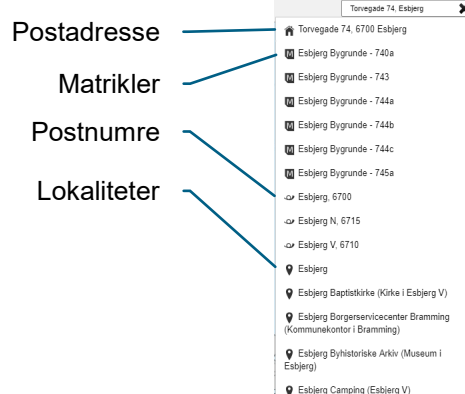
Torvegade 74, Esbjerg

Postadresse

Matrikler

Postnumre

Lokaliteter

Torvegade 74, 6700 Esbjerg

Esbjerg Bygrunde - 740a

Esbjerg Bygrunde - 743

Esbjerg Bygrunde - 744a

Esbjerg Bygrunde - 744b

Esbjerg Bygrunde - 744c

Esbjerg Bygrunde - 745a

Esbjerg, 6700

Esbjerg N, 6715

Esbjerg V, 6710

Esbjerg

Esbjerg Baptistkirke (Kirke i Esbjerg V)

Esbjerg Borgerservicecenter Bramming (Kommunekontor i Bramming)

Esbjerg Byhistoriske Arkiv (Museum i Esbjerg)

Esbjerg Camping (Esbjerg V)